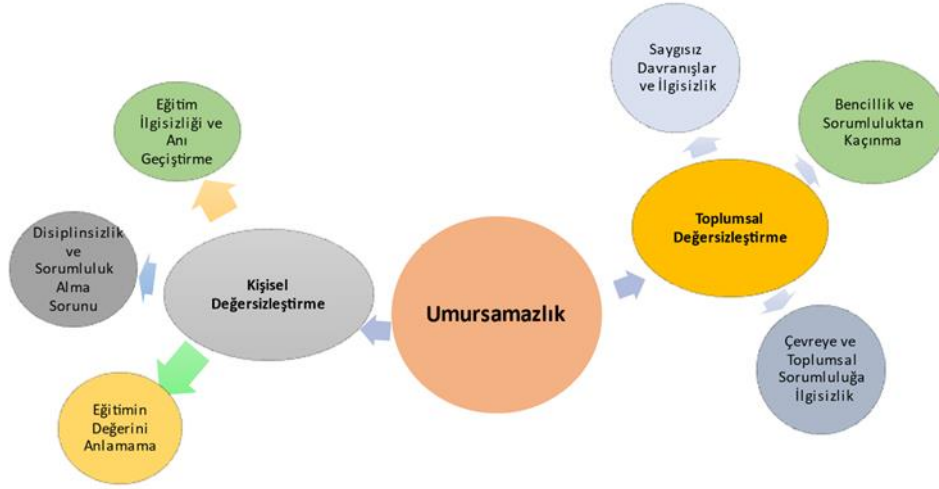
Umursamazlık

Kişisel Değersizleştirme

Eğitim İlgisizliği ve Anı Geçiştirme

Disiplinsizlik ve Sorumluluk Alma Sorunu

Eğitimin Değerini Anlamama

Toplumsal Değersizleştirme

Saygısız Davranışlar ve İlgisizlik

Bencillik ve Sorumluluktan Kaçınma

Çevreye ve Toplumsal Sorumluluğa İlgisizlik